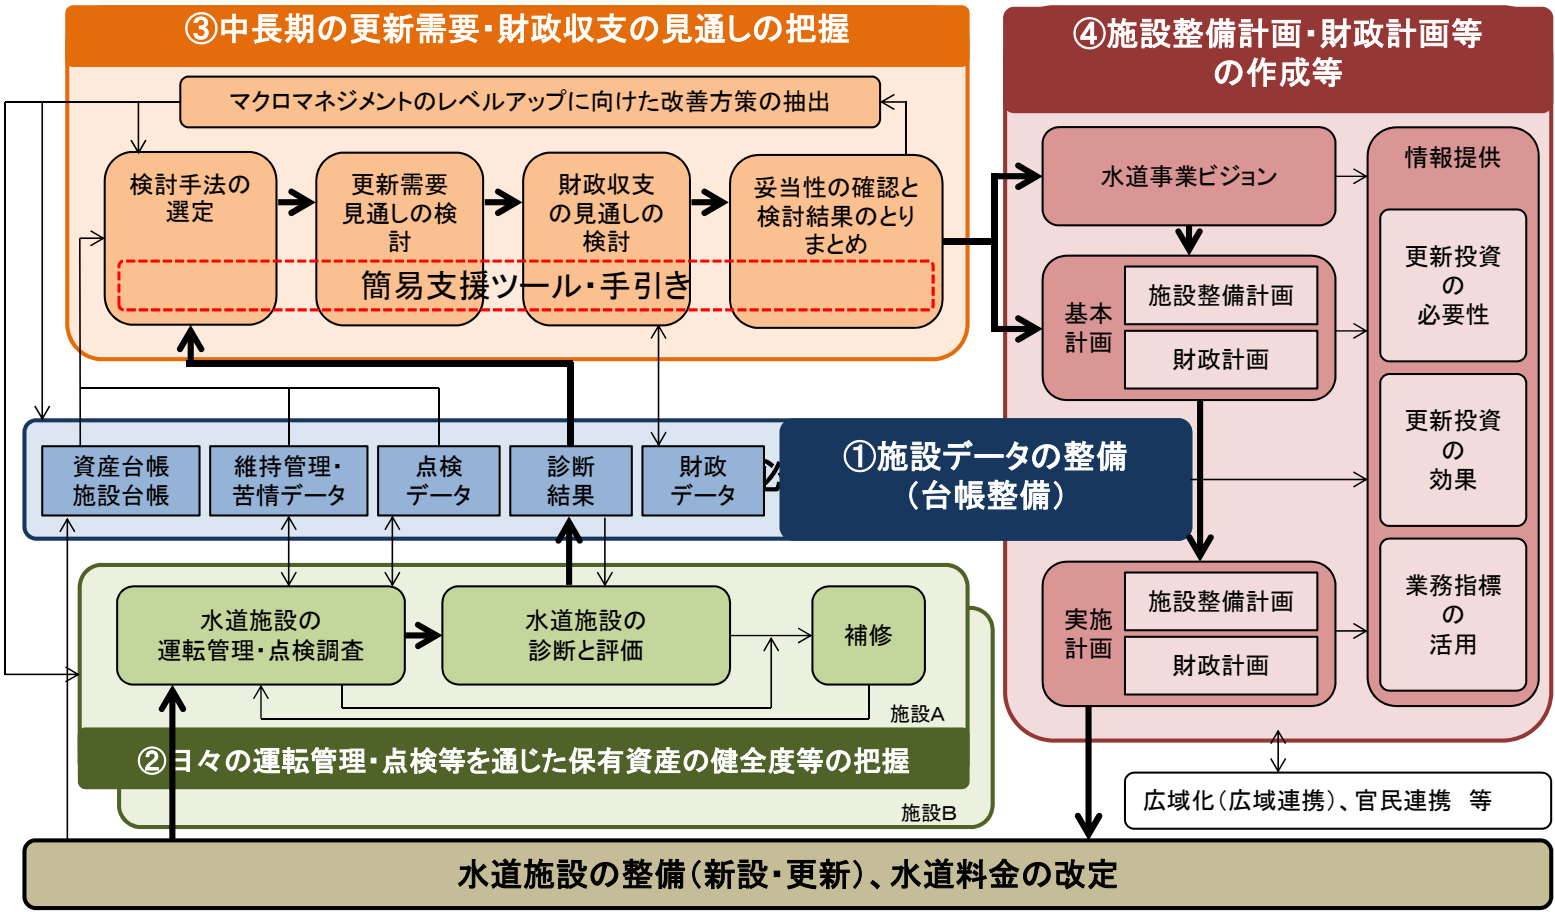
③中長期の更新需要・財政収支の見通しの把握

マクロマネジメントのレベルアップに向けた改善方策の抽出

検討手法の選定

更新需要見通しの検討

財政収支の見通しの検討

妥当性の確認と検討結果のとりまとめ

簡易支援ツール・手引き

④施設整備計画・財政計画等の作成等

水道事業ビジョン

情報提供

基本計画

施設整備計画

財政計画

更新投資の必要性

更新投資の効果

業務指標の活用

実施計画

施設整備計画

財政計画

資産台帳 施設台帳

維持管理・苦情データ

点検データ

診断結果

財政データ

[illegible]

①施設データの整備（台帳整備）

水道施設の運転管理・点検調査

水道施設の診断と評価

補修

施設A

②日々の運転管理・点検等を通じた保有資産の健全度等の把握

施設B

広域化（広域連携）、官民連携　等

水道施設の整備（新設・更新）、水道料金の改定